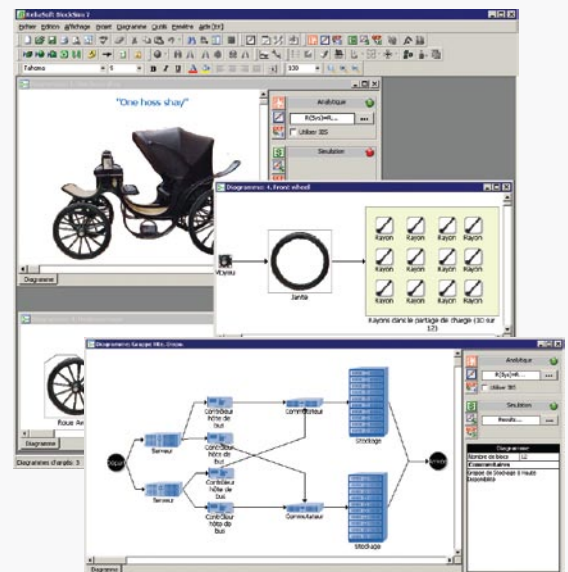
ReliaSoft BlockSim 7

Fichier Edition Affichage Insert Diagramme Outils Fenêtre Aide

Tahoma

"One hoss shay"

Analytique

R(Sys)=R...

Utiliser IBS

Simulation

Diagramme

Diagramme: 4. Front wheel

Moyeu

Jante

Rayon
Rayon
Rayon
Rayon
Rayon
Rayon
Rayon
Rayon
Rayon
Rayon
Rayon
Rayon

Rayons dans le partage de charge (10 sur 12)

Roue Av

Diagramme

Diagrammes chargés: 3

Diagramme: Groupe HA Disque

Départ

Serveur

Serveur

Contrôleur hôte de bus

Contrôleur hôte de bus

Contrôleur hôte de bus

Contrôleur hôte de bus

Commutateur

Commutateur

Stockage

Stockage

Arrivée

Analytique

R(Sys)=R...

Utiliser IBS

Simulation

Résults...

Diagramme

Nombre de bloc

Commentaires

Groupe de Stockage à Haute Disponibilité

Diagramme